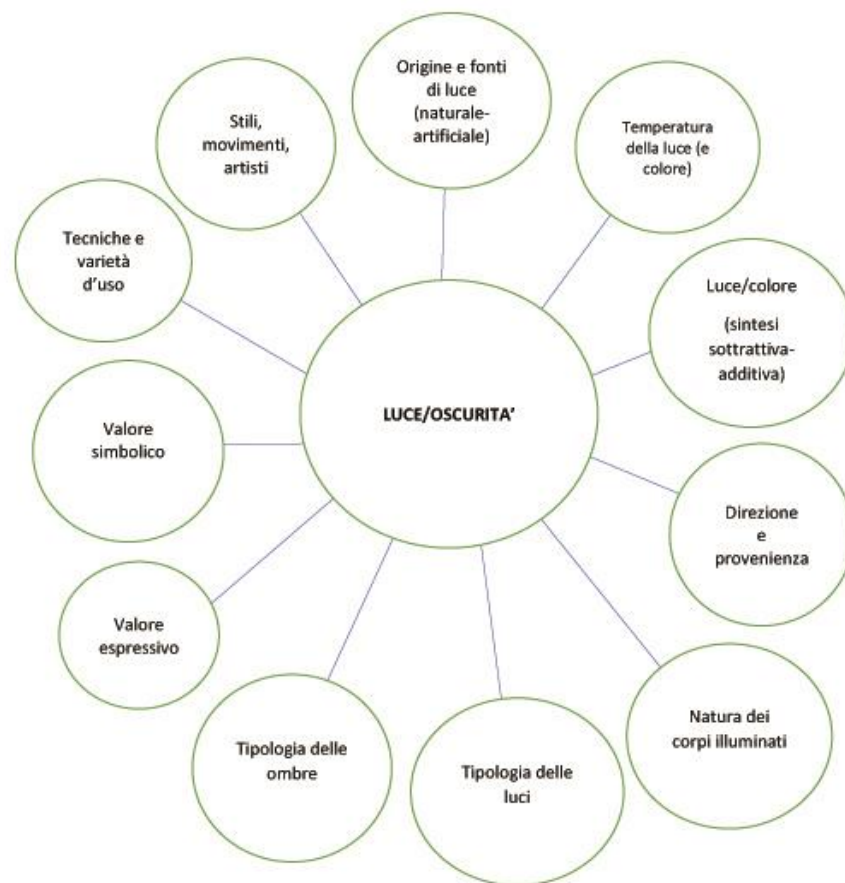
LUCE/OSCURITA'

Origine e fonti di luce (naturale-artificiale)

Temperatura della luce (e colore)

Luce/colore

(sintesi sottrattiva-additiva)

Direzione e provenienza

Natura dei corpi illuminati

Tipologia delle luci

Tipologia delle ombre

Valore espressivo

Valore simbolico

Tecniche e varietà d'uso

Stili, movimenti, artisti